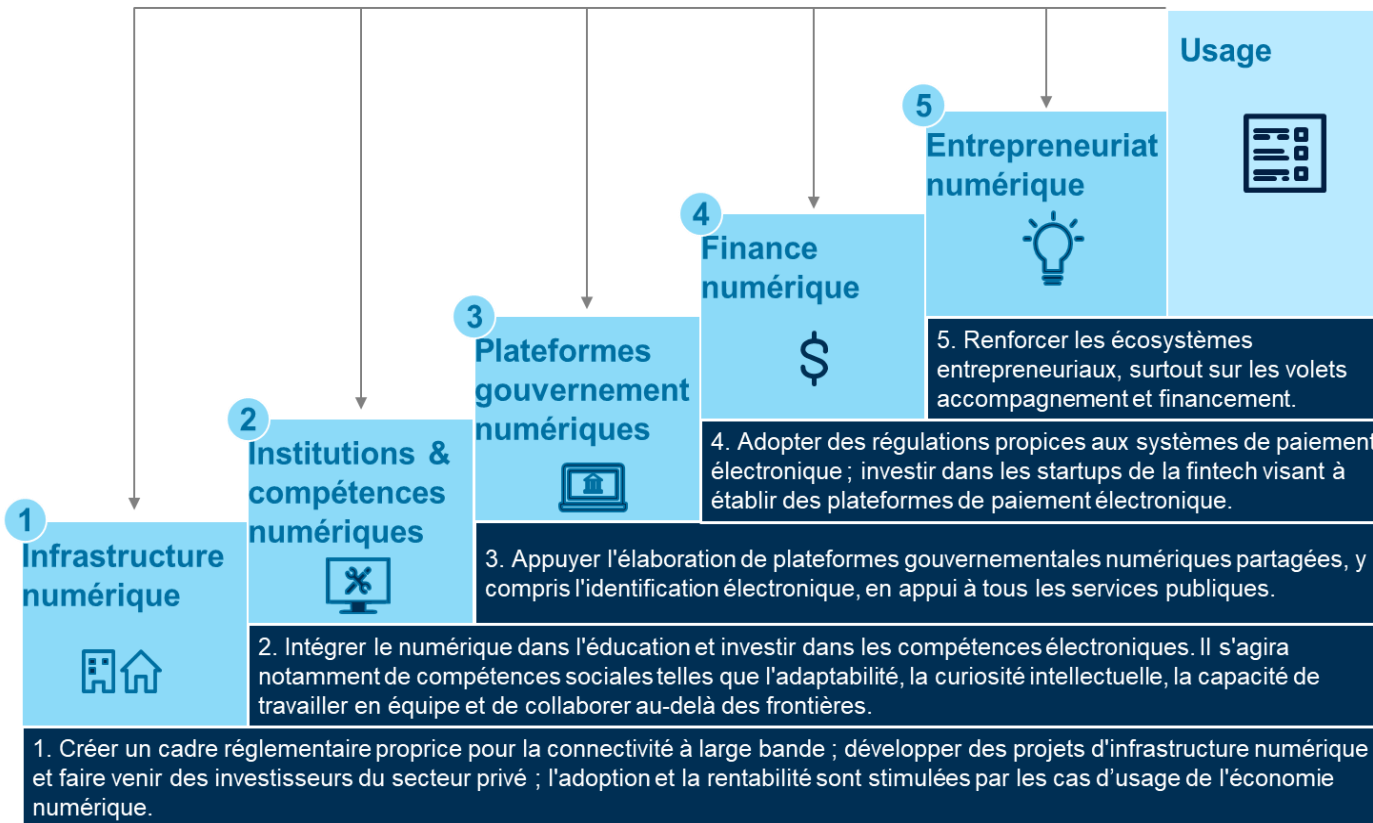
Usage

5
Entrepreneuriat numérique

4
Finance numérique

$

3
Plateformes gouvernement numériques

2
Institutions & compétences numériques

1
Infrastructure numérique

5. Renforcer les écosystèmes entrepreneuriaux, surtout sur les volets accompagnement et financement.

4. Adopter des régulations propices aux systèmes de paiement électronique ; investir dans les startups de la fintech visant à établir des plateformes de paiement électronique.

3. Appuyer l'élaboration de plateformes gouvernementales numériques partagées, y compris l'identification électronique, en appui à tous les services publiques.

2. Intégrer le numérique dans l'éducation et investir dans les compétences électroniques. Il s'agira notamment de compétences sociales telles que l'adaptabilité, la curiosité intellectuelle, la capacité de travailler en équipe et de collaborer au-delà des frontières.

1. Créer un cadre réglementaire proprice pour la connectivité à large bande ; développer des projets d'infrastructure numérique et faire venir des investisseurs du secteur privé ; l'adoption et la rentabilité sont stimulées par les cas d'usage de l'économie numérique.